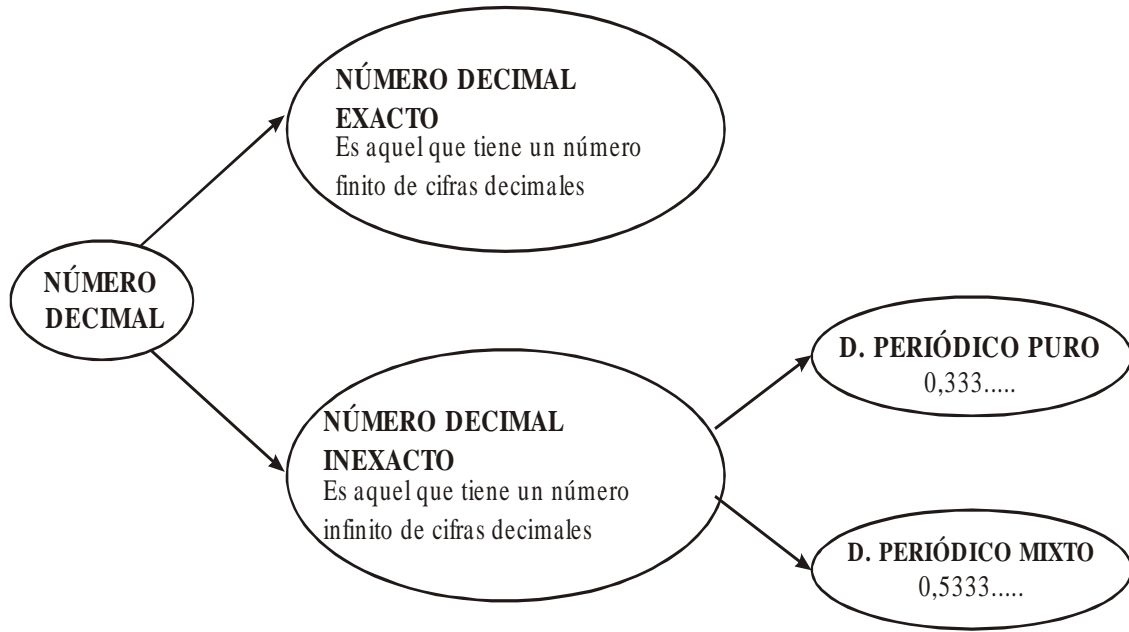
NÚMERO DECIMAL

NÚMERO DECIMAL EXACTO
Es aquel que tiene un número finito de cifras decimales

NÚMERO DECIMAL INEXACTO
Es aquel que tiene un número infinito de cifras decimales

D. PERIÓDICO PURO
0,333.....

D. PERIÓDICO MIXTO
0,5333.....